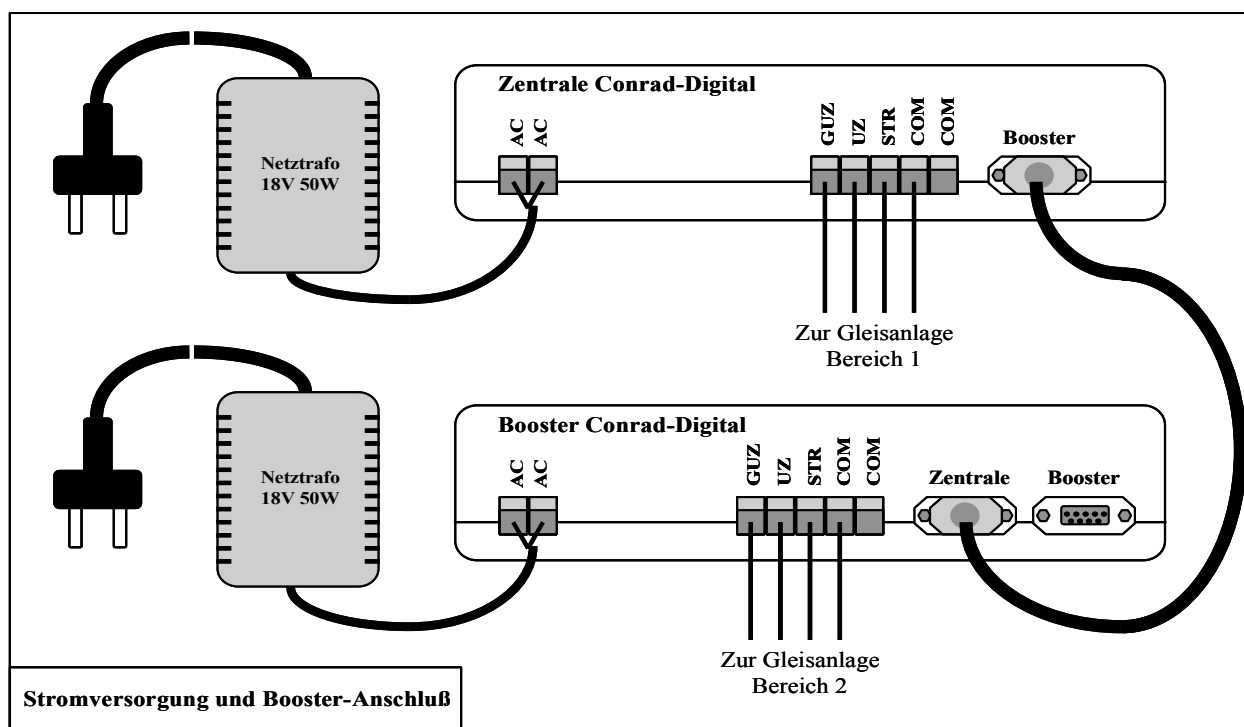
Netztrafo
18V 50W

Zentrale Conrad-Digital

AC AC

GUZ UZ STR COM COM

Booster

Zur Gleisanlage
Bereich 1

Netztrafo
18V 50W

Booster Conrad-Digital

AC AC

GUZ UZ STR COM COM

Zentrale

Booster

Zur Gleisanlage
Bereich 2

Stromversorgung und Booster-Anschluß